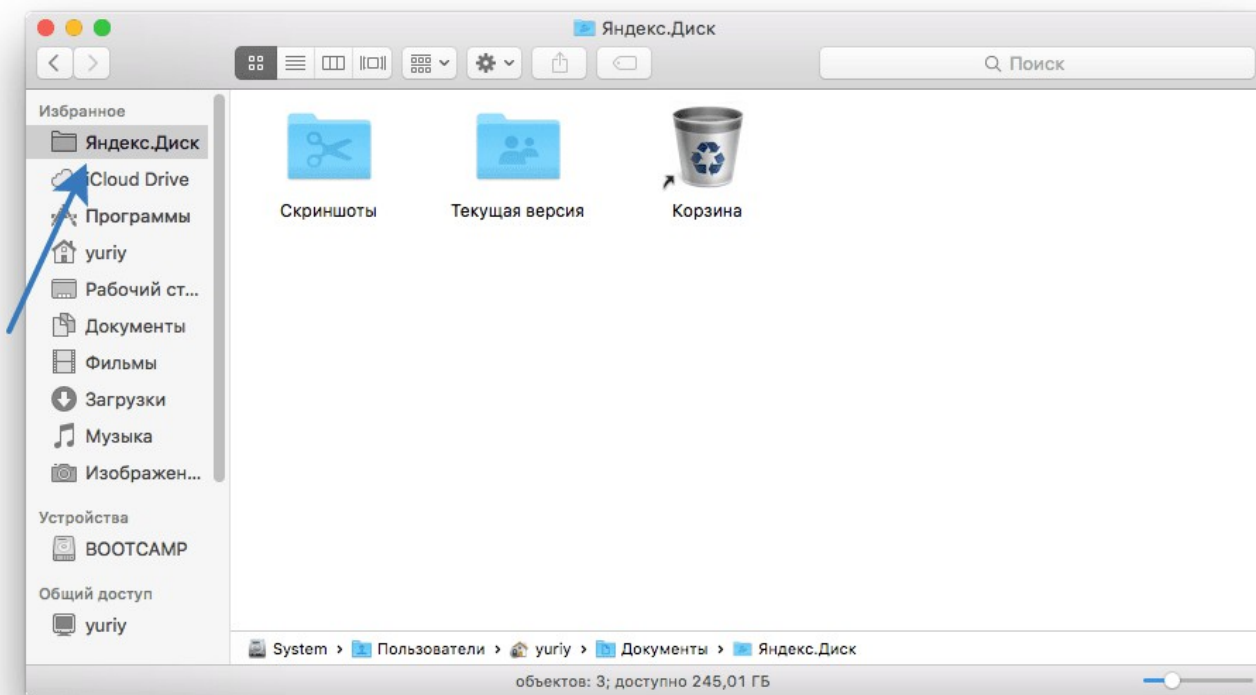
Яндекс.Диск

Поиск

Избранное
Яндекс.Диск
iCloud Drive
Программы
yuriy
Рабочий ст...
Документы
Фильмы
Загрузки
Музыка
Изображен...

Устройства
BOOTCAMP

Общий доступ
yuriy

Скриншоты
Текущая версия
Корзина

System › Пользователи › yuriy › Документы › Яндекс.Диск

объектов: 3; доступно 245,01 ГБ